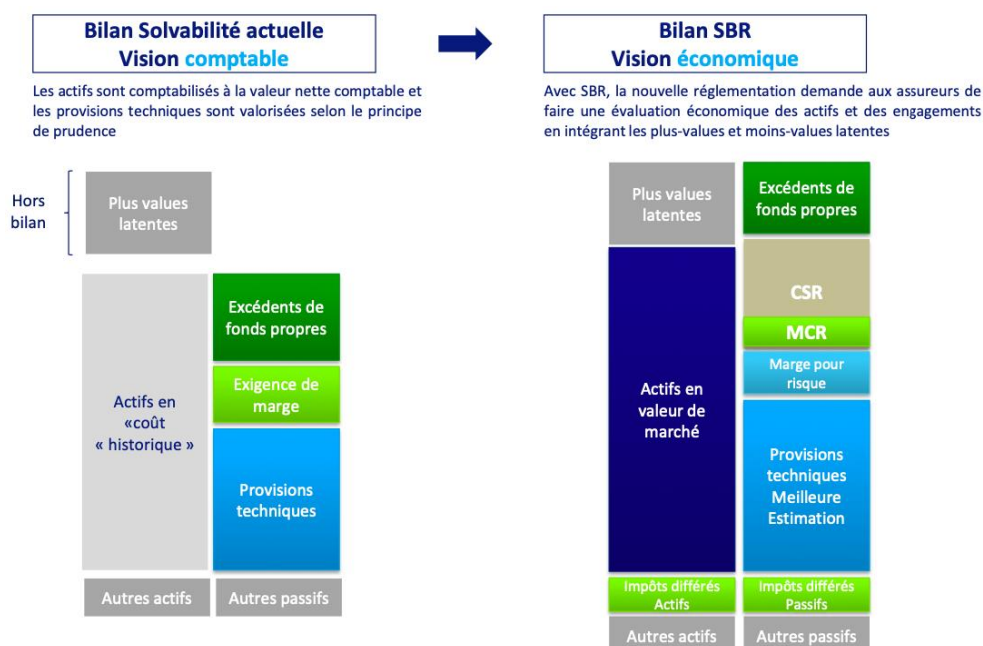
Bilan Solvabilité actuelle
Vision comptable

Les actifs sont comptabilisés à la valeur nette comptable et les provisions techniques sont valorisées selon le principe de prudence

Hors bilan

Plus values latentes

Actifs en «coût « historique »

Excédents de fonds propres

Exigence de marge

Provisions techniques

Autres actifs

Autres passifs

Bilan SBR
Vision économique

Avec SBR, la nouvelle réglementation demande aux assureurs de faire une évaluation économique des actifs et des engagements en intégrant les plus-values et moins-values latentes

Plus values latentes

Actifs en valeur de marché

Excédents de fonds propres

CSR

MCR

Marge pour risque

Provisions techniques Meilleure Estimation

Impôts différés Actifs

Impôts différés Passifs

Autres actifs

Autres passifs